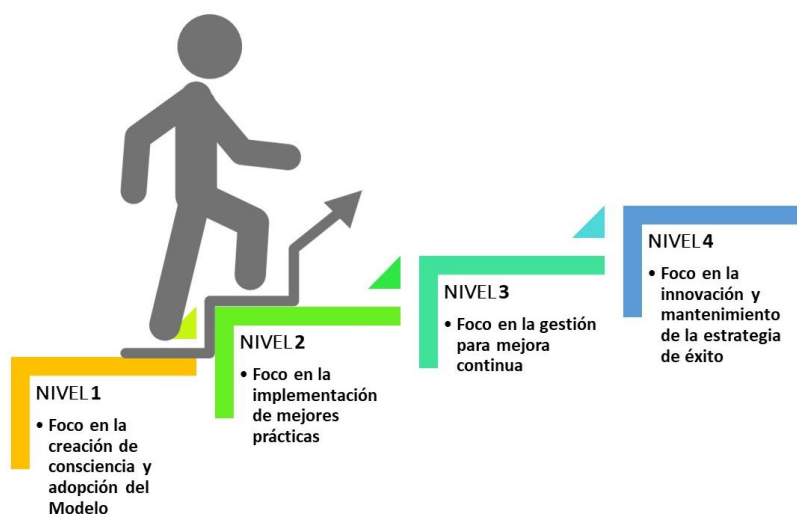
NIVEL 1

• Foco en la creación de consciencia y adopción del Modelo

NIVEL 2

• Foco en la implementación de mejores prácticas

NIVEL 3

• Foco en la gestión para mejora continua

NIVEL 4

• Foco en la innovación y mantenimiento de la estrategia de éxito